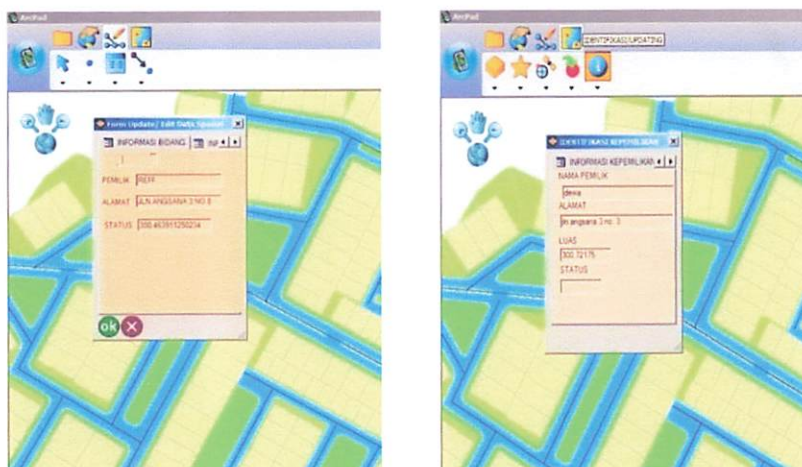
ArcPad

Form Update / Edit Data Spasial

INFORMASI BIDANG

PEMILIK REFF

ALAMAT JLN ANGSANA 3 NO 3

STATUS 300.463911250214

ok

ArcPad

IDENTIFIKASI/UPDATING

IDENTIFIKASI KEPEMILIKAN

INFORMASI KEPEMILIKAN

NAMA PEMILIK

dewa

ALAMAT

jln angsana 3 no. 3

LUAS

300.72175

STATUS